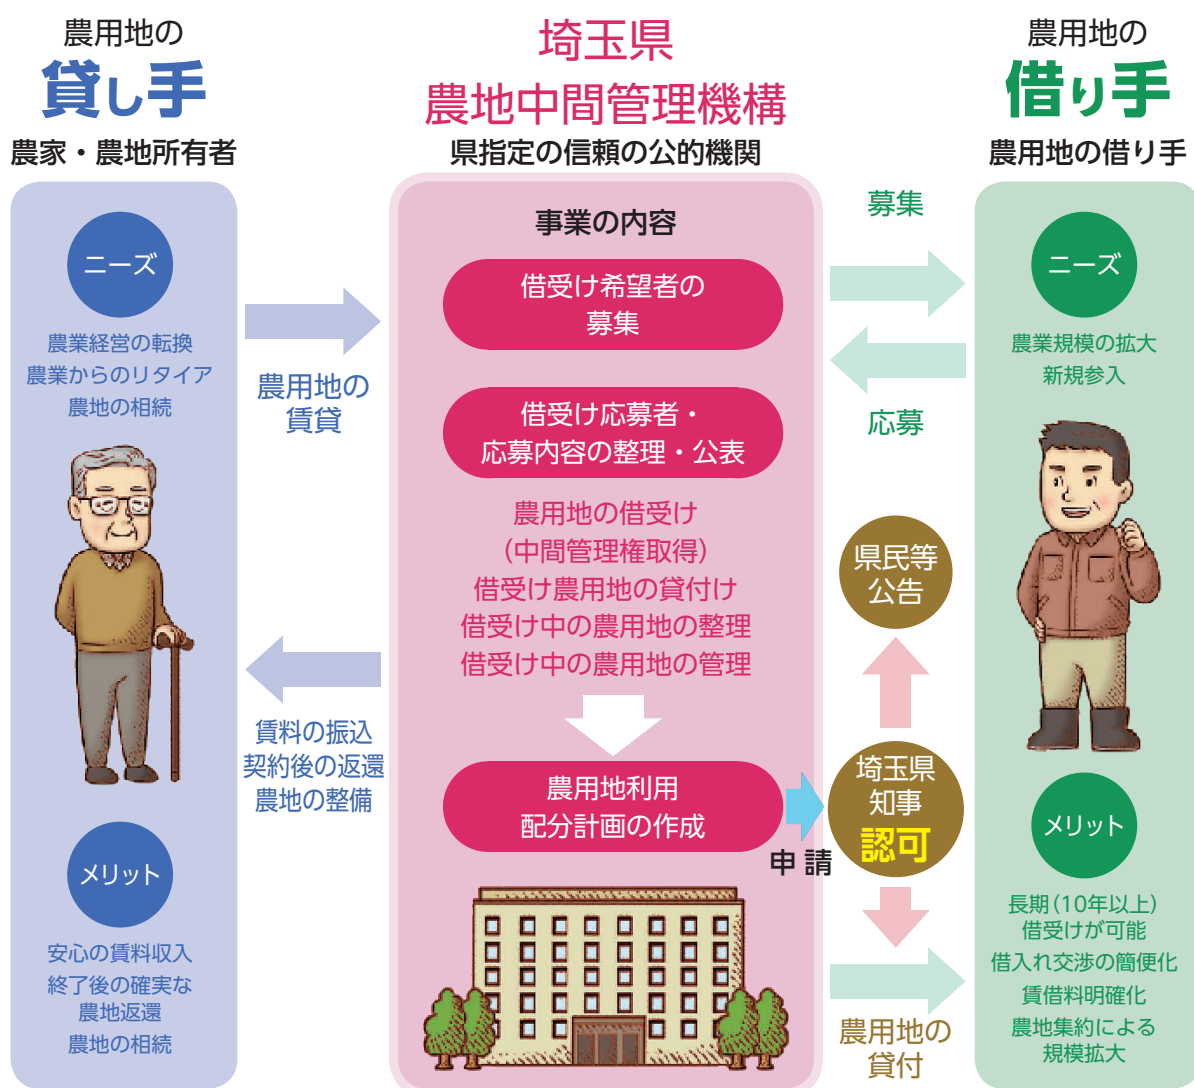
農用地の
貸し手
農家・農地所有者

ニーズ
農業経営の転換
農業からのリタイア
農地の相続

メリット
安心の賃料収入
終了後の確実な
農地返還
農地の相続

農用地の
賃貸

賃料の振込
契約後の返還
農地の整備

埼玉県
農地中間管理機構
県指定の信頼の公的機関

事業の内容
借受け希望者の
募集

借受け応募者・
応募内容の整理・公表

農用地の借受け
(中間管理権取得)
借受け農用地の貸付け
借受け中の農用地の整理
借受け中の農用地の管理

農用地利用
配分計画の作成

申 請

募集

応募

県民等
公告

埼玉県
知事
認可

農用地の
貸付

農用地の
借り手
農用地の借り手

ニーズ
農業規模の拡大
新規参入

メリット
長期(10年以上)
借受けが可能
借入れ交渉の簡便化
賃借料明確化
農地集約による
規模拡大